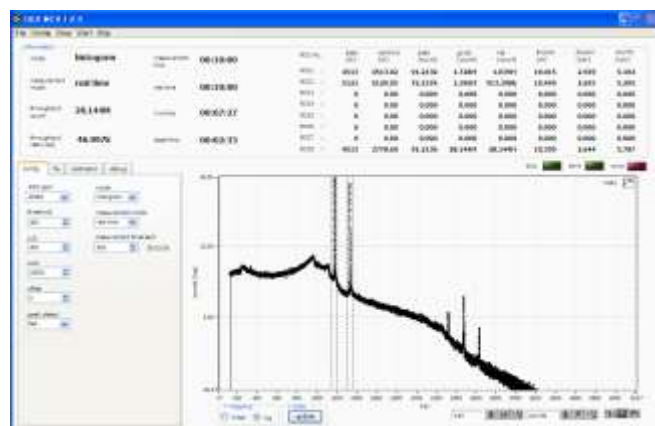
File Config View Start Stop

Histogram
real time
28.1449
-56.9575
00:10:00
00:10:00
00:07:27
00:03:33

| | | | | | | | | |
|---|---|---|---|---|---|---|---|---|
| ROI 1 | 8522 | 25514.02 | 31.2226 | 1.7889 | 4.0390 | 10.615 | 2.945 | 5.464 |
| ROI 2 | 3523 | 5120.00 | 31.2226 | 1.2883 | 913.2906 | 10.449 | 3.455 | 5.995 |
| ROI 3 | 0 | 0.00 | 0.000 | 0.000 | 0.000 | 0.000 | 0.000 | 0.000 |
| ROI 4 | 0 | 0.00 | 0.000 | 0.000 | 0.000 | 0.000 | 0.000 | 0.000 |
| ROI 5 | 0 | 0.00 | 0.000 | 0.000 | 0.000 | 0.000 | 0.000 | 0.000 |
| ROI 6 | 0 | 0.00 | 0.000 | 0.000 | 0.000 | 0.000 | 0.000 | 0.000 |
| ROI 7 | 0 | 0.00 | 0.000 | 0.000 | 0.000 | 0.000 | 0.000 | 0.000 |
| ROI 8 | 8522 | 2779.00 | 31.2226 | 28.1449 | 28.1449 | 12.105 | 3.644 | 5.787 |

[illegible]

Histogram

Linear

Log

update